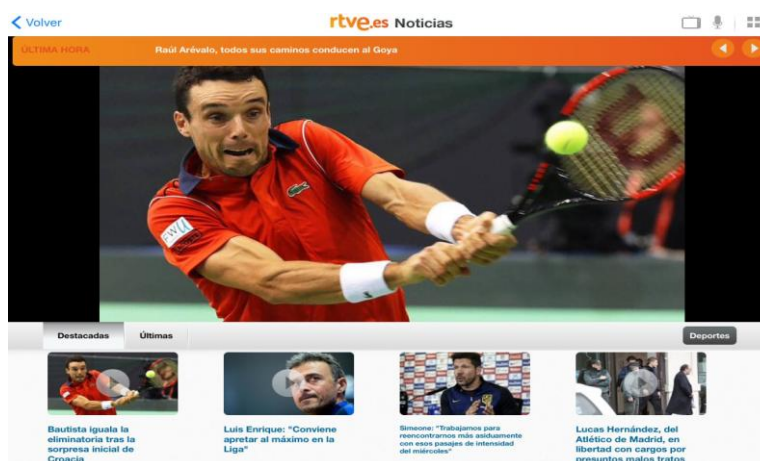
< Volver

rtve.es Noticias

ÚLTIMA HORA Raúl Arévalo, todos sus caminos conducen al Goya

Destacadas Últimas

Deportes

Bautista iguala la eliminatoria tras la sorpresa inicial de Croacia

Luis Enrique: "Conviene apretar al máximo en la Liga"

Simeone: "Trabajamos para reencontrarnos más asiduamente con esos pasajes de intensidad del miércoles"

Lucas Hernández, del Atlético de Madrid, en libertad con cargos por presuntos malos tratos